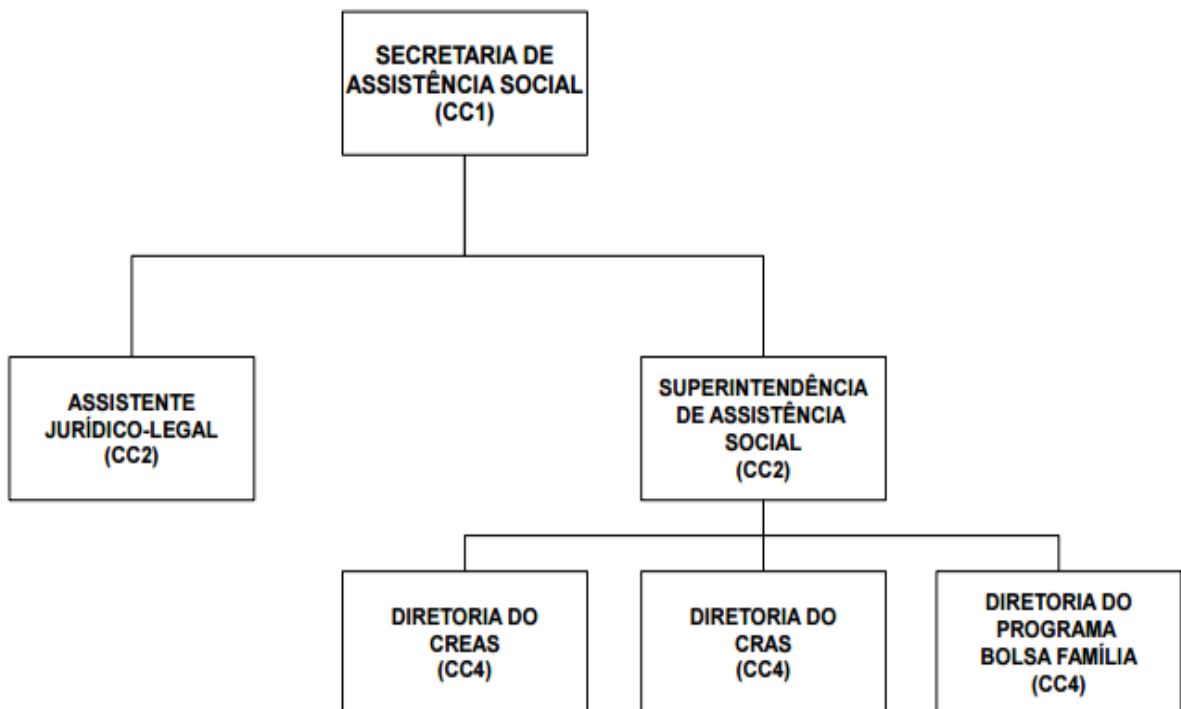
SECRETARIA DE ASSISTÊNCIA SOCIAL (CC1)

ASSISTENTE JURÍDICO-LEGAL (CC2)

SUPERINTENDÊNCIA DE ASSISTÊNCIA SOCIAL (CC2)

DIRETORIA DO CREAS (CC4)

DIRETORIA DO CRAS (CC4)

DIRETORIA DO PROGRAMA BOLSA FAMÍLIA (CC4)